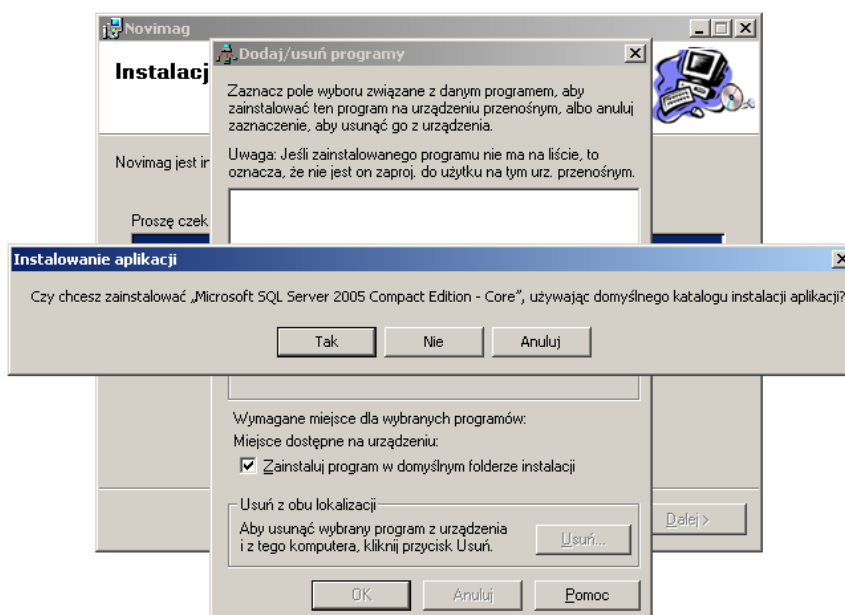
Novimag

Instalacj

Novimag jest ir

Proszę czek

Dodaj/usuń programy

Zaznacz pole wyboru związane z danym programem, aby zainstalować ten program na urządzeniu przenośnym, albo anuluj zaznaczenie, aby usunąć go z urządzenia.

Uwaga: Jeśli zainstalowanego programu nie ma na liście, to oznacza, że nie jest on zaproj. do użytku na tym urz. przenośnym.

Instalowanie aplikacji

Czy chcesz zainstalować „Microsoft SQL Server 2005 Compact Edition - Core", używając domyślnego katalogu instalacji aplikacji?

Tak Nie Anuluj

Wymagane miejsce dla wybranych programów:

Miejsce dostępne na urządzeniu:

Zainstaluj program w domyślnym folderze instalacji

Usuń z obu lokalizacji

Aby usunąć wybrany program z urządzenia i z tego komputera, kliknij przycisk Usuń.

Usuń...

Dalej >

OK Anuluj Pomoc